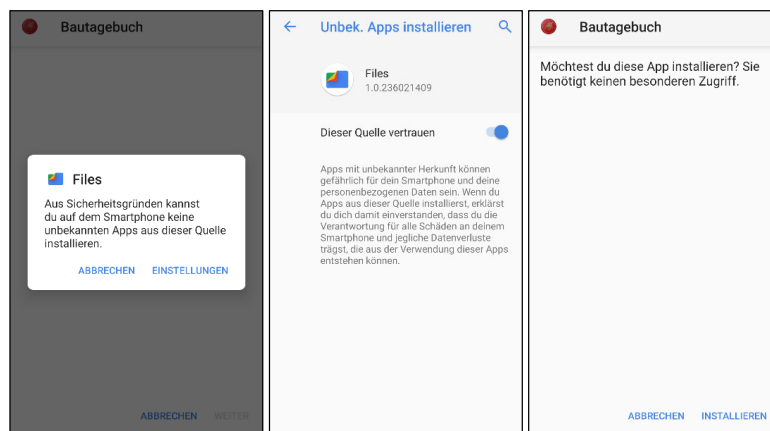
Bautagebuch

Files

Aus Sicherheitsgründen kannst du auf dem Smartphone keine unbekannten Apps aus dieser Quelle installieren.

ABBRECHEN EINSTELLUNGEN

ABBRECHEN WEITER

Unbek. Apps installieren

Files
1.0.236021409

Dieser Quelle vertrauen

Apps mit unbekannter Herkunft können gefährlich für dein Smartphone und deine personenbezogenen Daten sein. Wenn du Apps aus dieser Quelle installierst, erklärst du dich damit einverstanden, dass du die Verantwortung für alle Schäden an deinem Smartphone und jegliche Datenverluste trägst, die aus der Verwendung dieser Apps entstehen können.

Bautagebuch

Möchtest du diese App installieren? Sie benötigt keinen besonderen Zugriff.

ABBRECHEN INSTALLIEREN